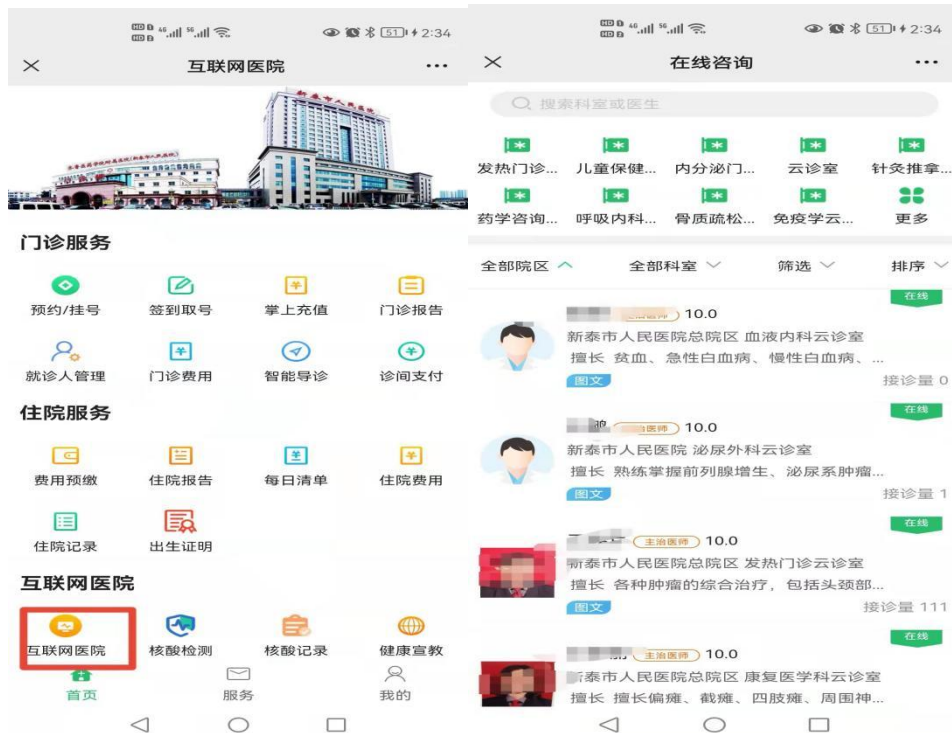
HD 4G 5G 51 2:34

互联网医院

新泰市人民医院

门诊服务

预约/挂号
签到取号
掌上充值
门诊报告
就诊人管理
门诊费用
智能导诊
诊间支付

住院服务

费用预缴
住院报告
每日清单
住院费用
住院记录
出生证明

互联网医院

互联网医院
核酸检测
核酸记录
健康宣教

首页
服务
我的

HD 4G 5G 51 2:34

在线咨询

搜索科室或医生

发热门诊...
儿童保健...
内分泌门...
云诊室
针灸推拿...
药学咨询...
呼吸内科...
骨质疏松...
免疫学云...
更多

全部院区
全部科室
筛选
排序

在线
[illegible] 10.0
新泰市人民医院总院区 血液内科云诊室
擅长 贫血、急性白血病、慢性白血病、...
图文
接诊量 0

在线
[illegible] 医师 10.0
新泰市人民医院 泌尿外科云诊室
擅长 熟练掌握前列腺增生、泌尿系肿瘤...
图文
接诊量 1

在线
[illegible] 主治医师 10.0
新泰市人民医院总院区 发热门诊云诊室
擅长 各种肿瘤的综合治疗，包括头颈部...
图文
接诊量 111

在线
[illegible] 主治医师 10.0
新泰市人民医院总院区 康复医学科云诊室
擅长 擅长偏瘫、截瘫、四肢瘫、周围神...